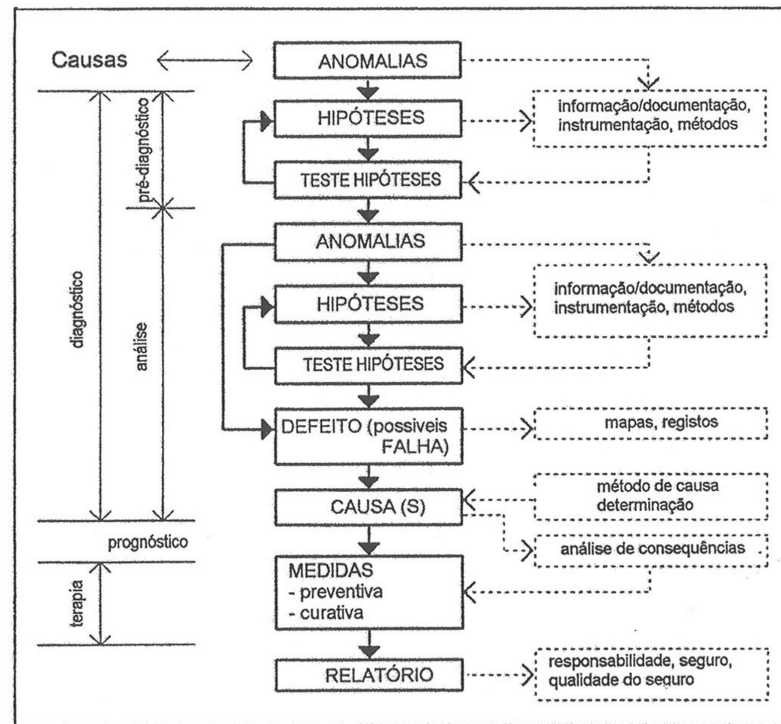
Causas

ANOMALIAS

pré-diagnóstico

HIPÓTESES

informação/documentação, instrumentação, métodos

TESTE HIPÓTESES

diagnóstico

análise

ANOMALIAS

HIPÓTESES

informação/documentação, instrumentação, métodos

TESTE HIPÓTESES

DEFEITO (possiveis FALHA)

mapas, registos

CAUSA (S)

método de causa determinação

prognóstico

análise de consequências

terapia

MEDIDAS
- preventiva
- curativa

RELATÓRIO

responsabilidade, seguro, qualidade do seguro